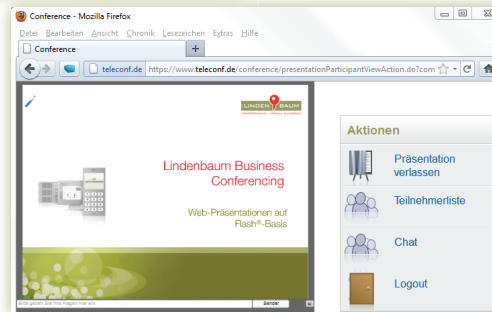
Conference - Mozilla Firefox

Datei Bearbeiten Ansicht Chronik Lesezeichen Extras Hilfe

Conference

+

teleconf.de https://www.teleconf.de/conference/presentationParticipantViewAction.do?com

LINDENBAUM

Lindenbaum Business Conferencing

Web-Präsentationen auf Flash®-Basis

Bitte geben Sie Ihre Frage hier ein.

Senden

Aktionen

Präsentation verlassen

Teilnehmerliste

Chat

Logout